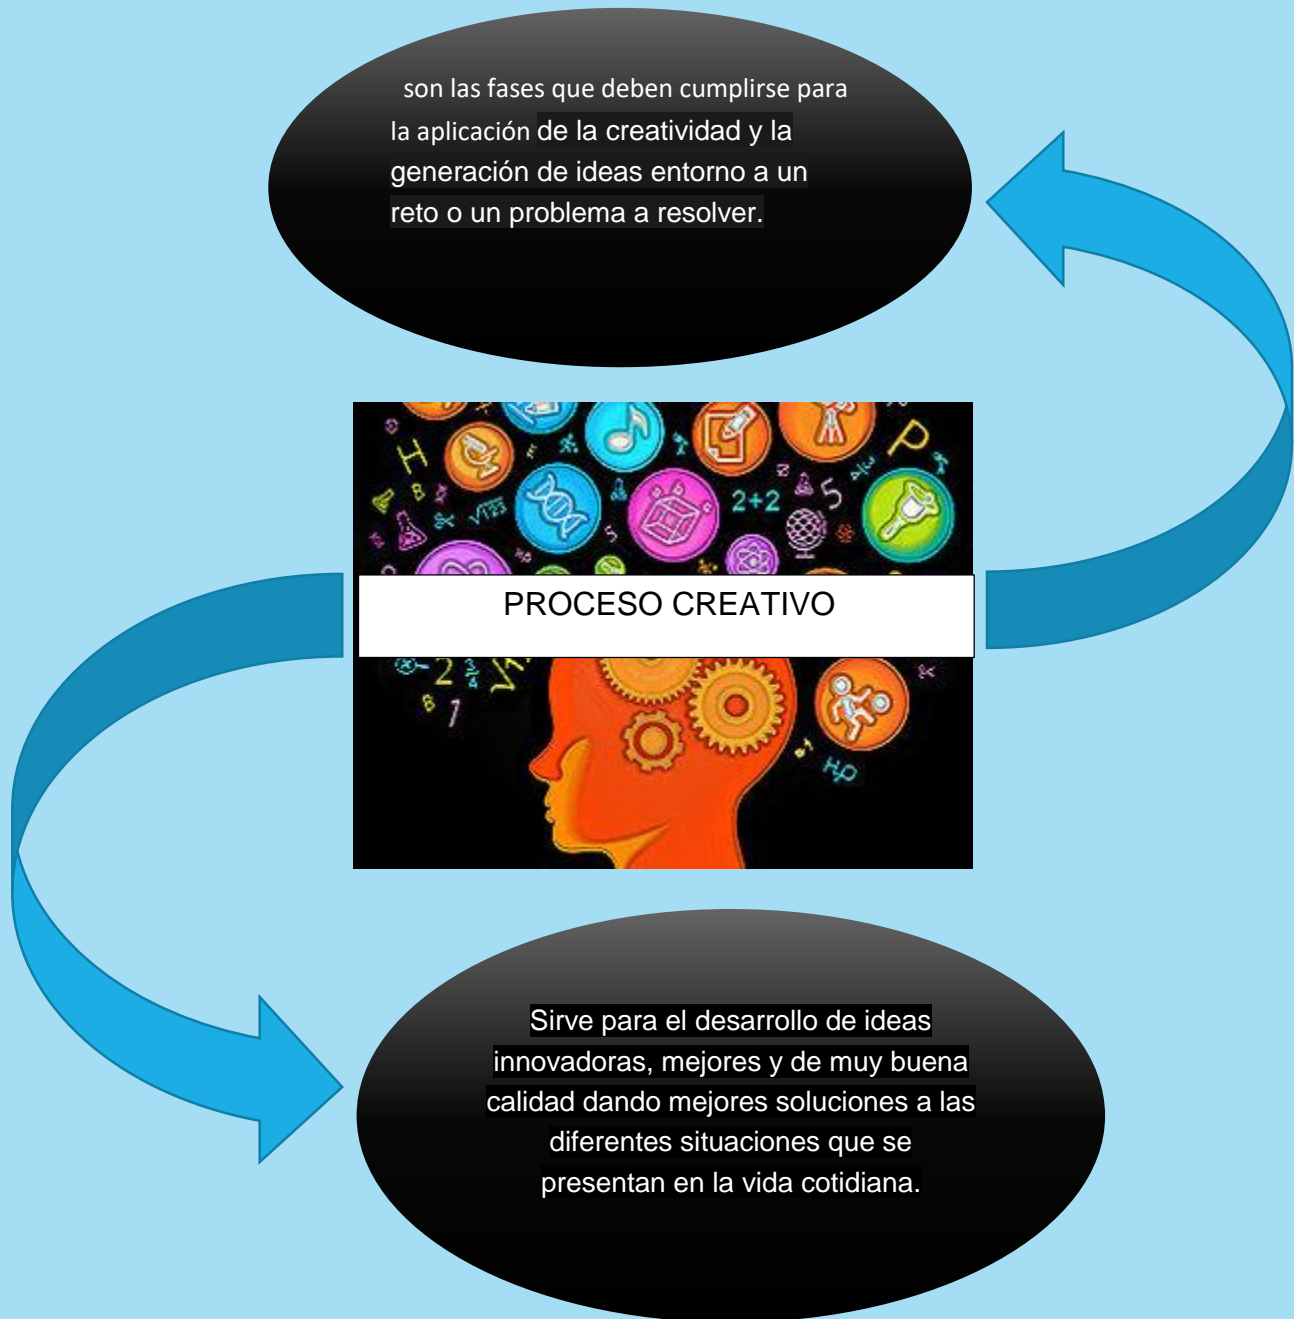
son las fases que deben cumplirse para la aplicación de la creatividad y la generación de ideas entorno a un reto o un problema a resolver.

PROCESO CREATIVO

Sirve para el desarrollo de ideas innovadoras, mejores y de muy buena calidad dando mejores soluciones a las diferentes situaciones que se presentan en la vida cotidiana.